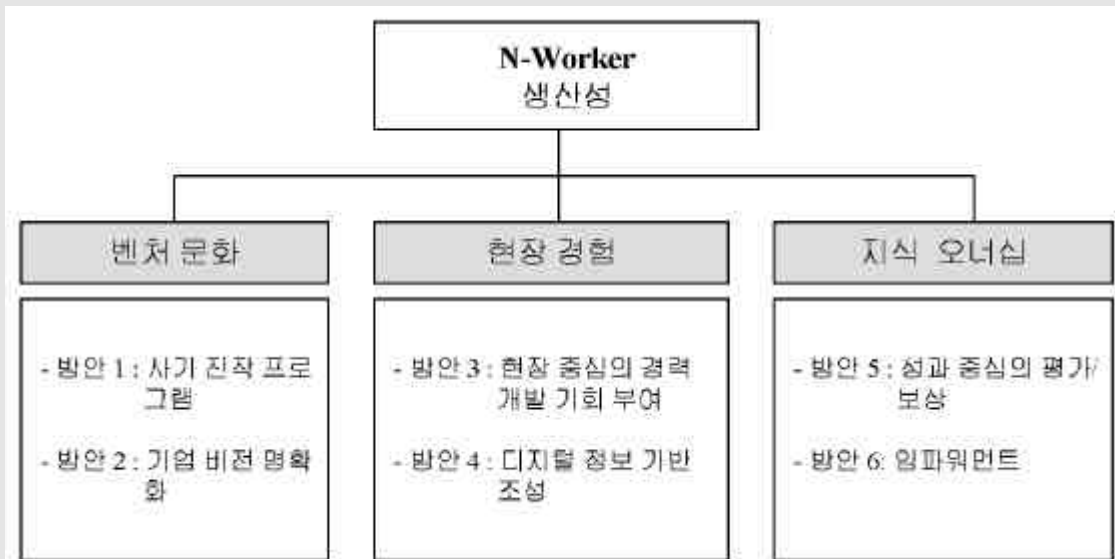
N-Worker
생산성

벤처 문화

- 방안 1 : 사기 진작 프로그램

- 방안 2 : 기업 비전 명확화

현장 경험

- 방안 3 : 현장 중심의 경력 개발 기회 부여

- 방안 4 : 디지털 정보 기반 조성

지식 오너십

- 방안 5 : 성과 중심의 평가/보상

- 방안 6: 임파워먼트